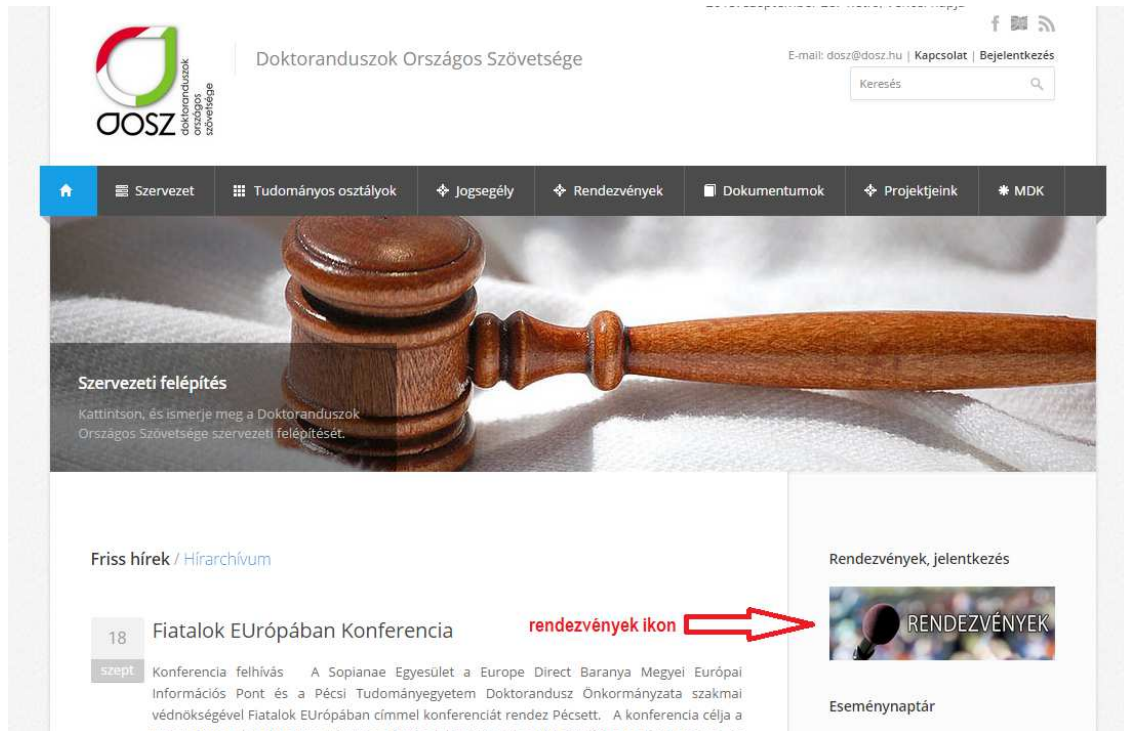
dosz doktoranduszok országos szövetsége

Doktoranduszok Országos Szövetsége

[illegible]

E-mail: dosz@dosz.hu | Kapcsolat | Bejelentkezés

Keresés

Szervezet | Tudományos osztályok | Jogsegély | Rendezvények | Dokumentumok | Projektjeink | MDK

Szervezeti felépítés

Kattintson, és ismerje meg a Doktoranduszok Országos Szövetsége szervezeti felépítését.

Friss hírek / Hírarchívum

18 szept

Fiatalok EUrópában Konferencia

rendezvények ikon

Konferencia felhívás A Sopianae Egyesület a Europe Direct Baranya Megyei Európai Információs Pont és a Pécsi Tudományegyetem Doktorandusz Önkormányzata szakmai védnökségével Fiatalok EUrópában címmel konferenciát rendez Pécsett. A konferencia célja a

Rendezvények, jelentkezés

RENDEZVÉNYEK

Eseménynaptár